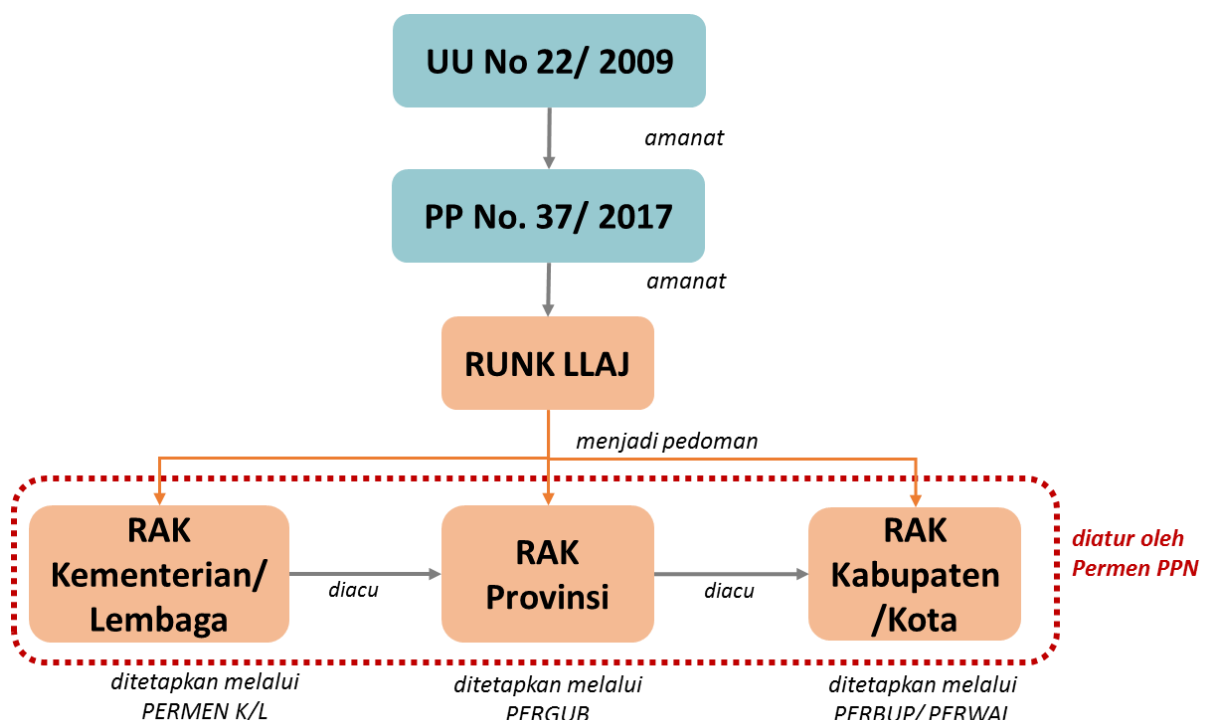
UU No 22/ 2009

amanat

PP No. 37/ 2017

amanat

RUNK LLAJ

menjadi pedoman

RAK Kementerian/ Lembaga

diacu

RAK Provinsi

diacu

RAK Kabupaten /Kota

diatur oleh Permen PPN

ditetapkan melalui PERMEN K/L

ditetapkan melalui PERGUB

ditetapkan melalui PERBUP/ PERWAL